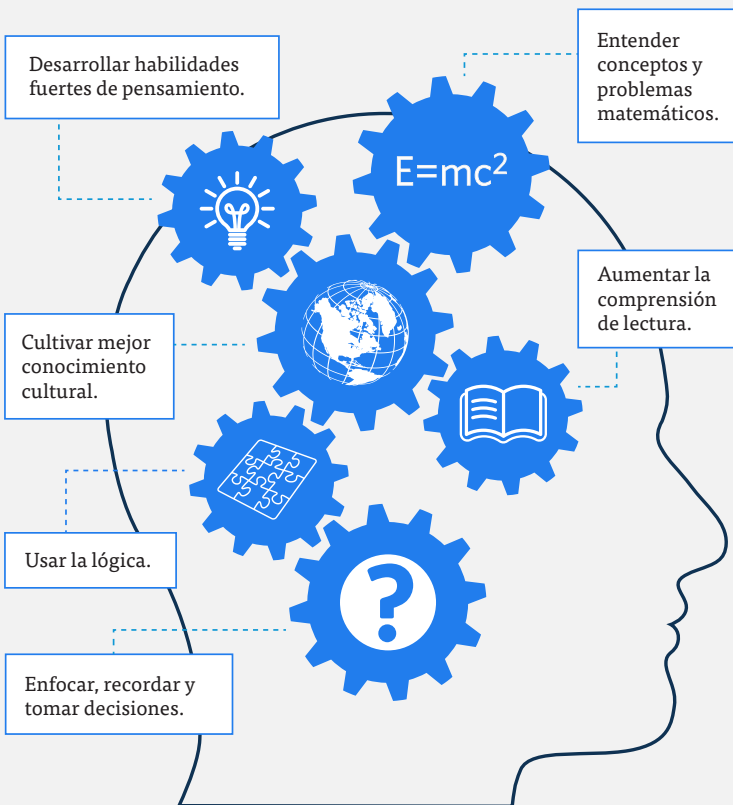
Desarrollar habilidades fuertes de pensamiento.

Entender conceptos y problemas matemáticos.

$E=mc^2$

Aumentar la comprensión de lectura.

Cultivar mejor conocimiento cultural.

Usar la lógica.

Enfocar, recordar y tomar decisiones.